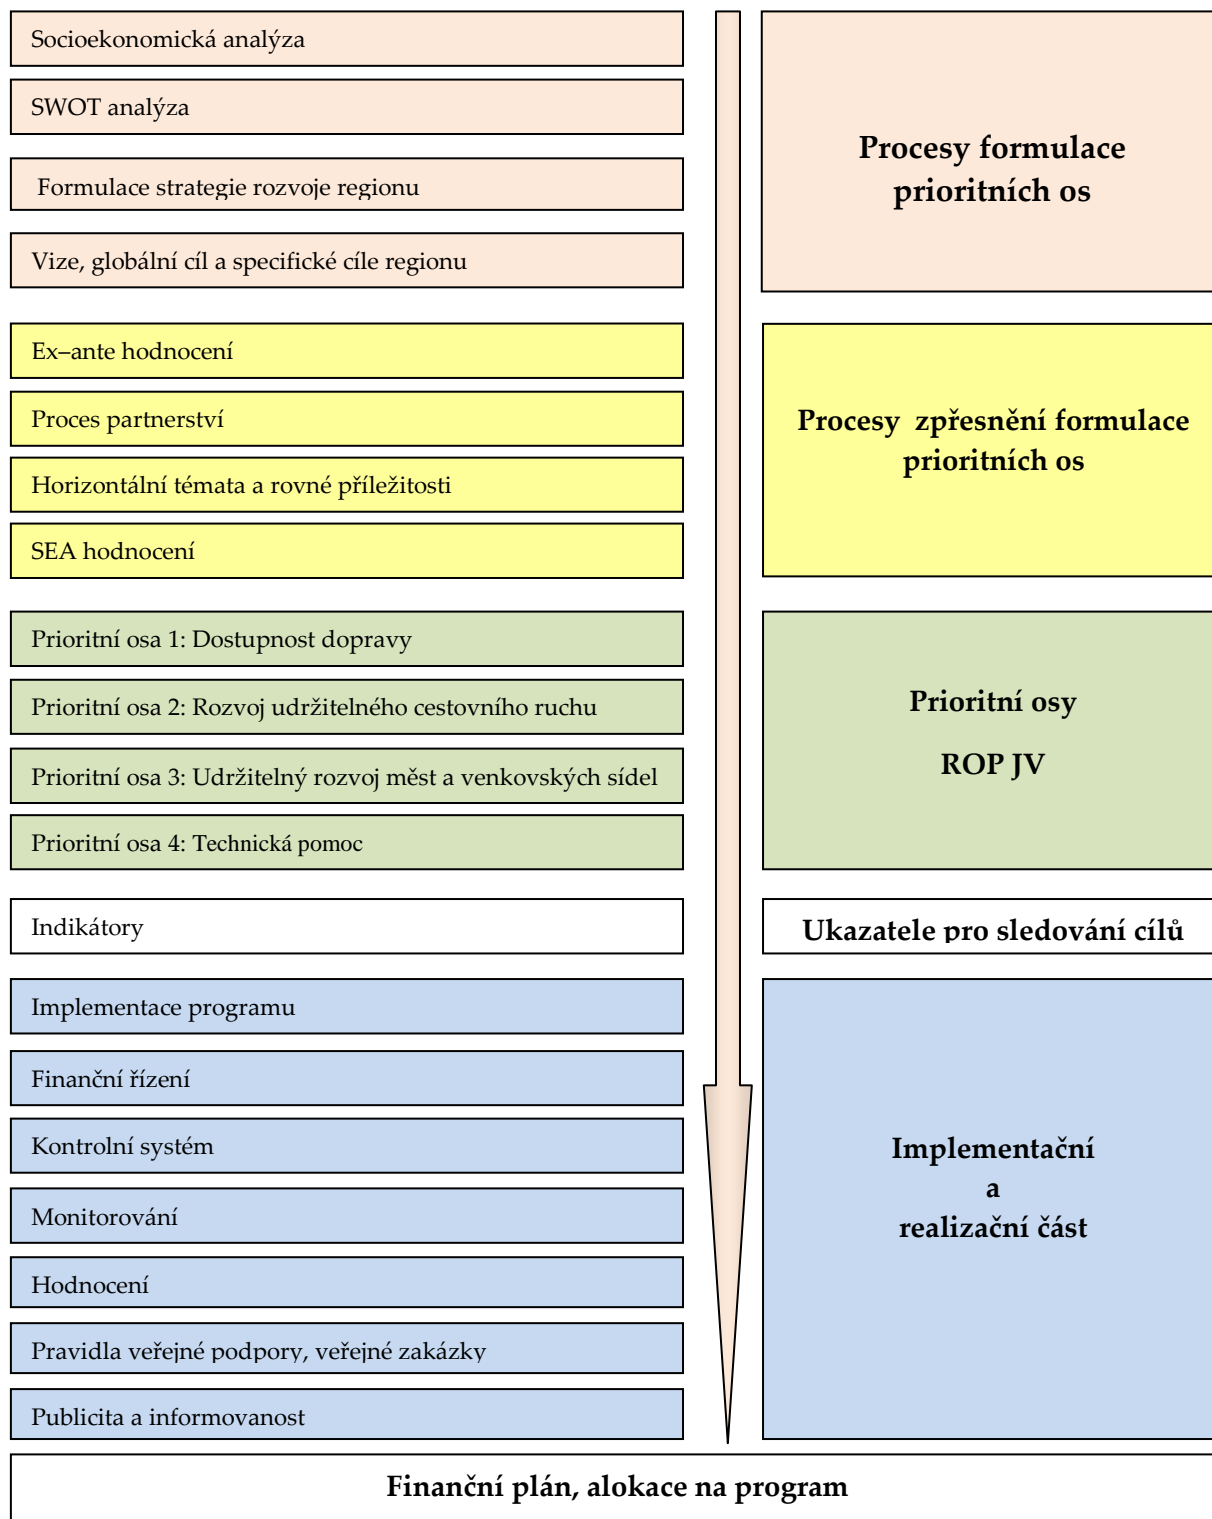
Socioekonomická analýza

SWOT analýza

Formulace strategie rozvoje regionu

Vize, globální cíl a specifické cíle regionu

Procesy formulace prioritních os

Ex–ante hodnocení

Proces partnerství

Horizontální témata a rovné příležitosti

SEA hodnocení

Procesy zpřesnění formulace prioritních os

Prioritní osa 1: Dostupnost dopravy

Prioritní osa 2: Rozvoj udržitelného cestovního ruchu

Prioritní osa 3: Udržitelný rozvoj měst a venkovských sídel

Prioritní osa 4: Technická pomoc

Prioritní osy

ROP JV

Indikátory

Ukazatele pro sledování cílů

Implementace programu

Finanční řízení

Kontrolní systém

Monitorování

Hodnocení

Pravidla veřejné podpory, veřejné zakázky

Publicita a informovanost

Implementační a realizační část

Finanční plán, alokace na program